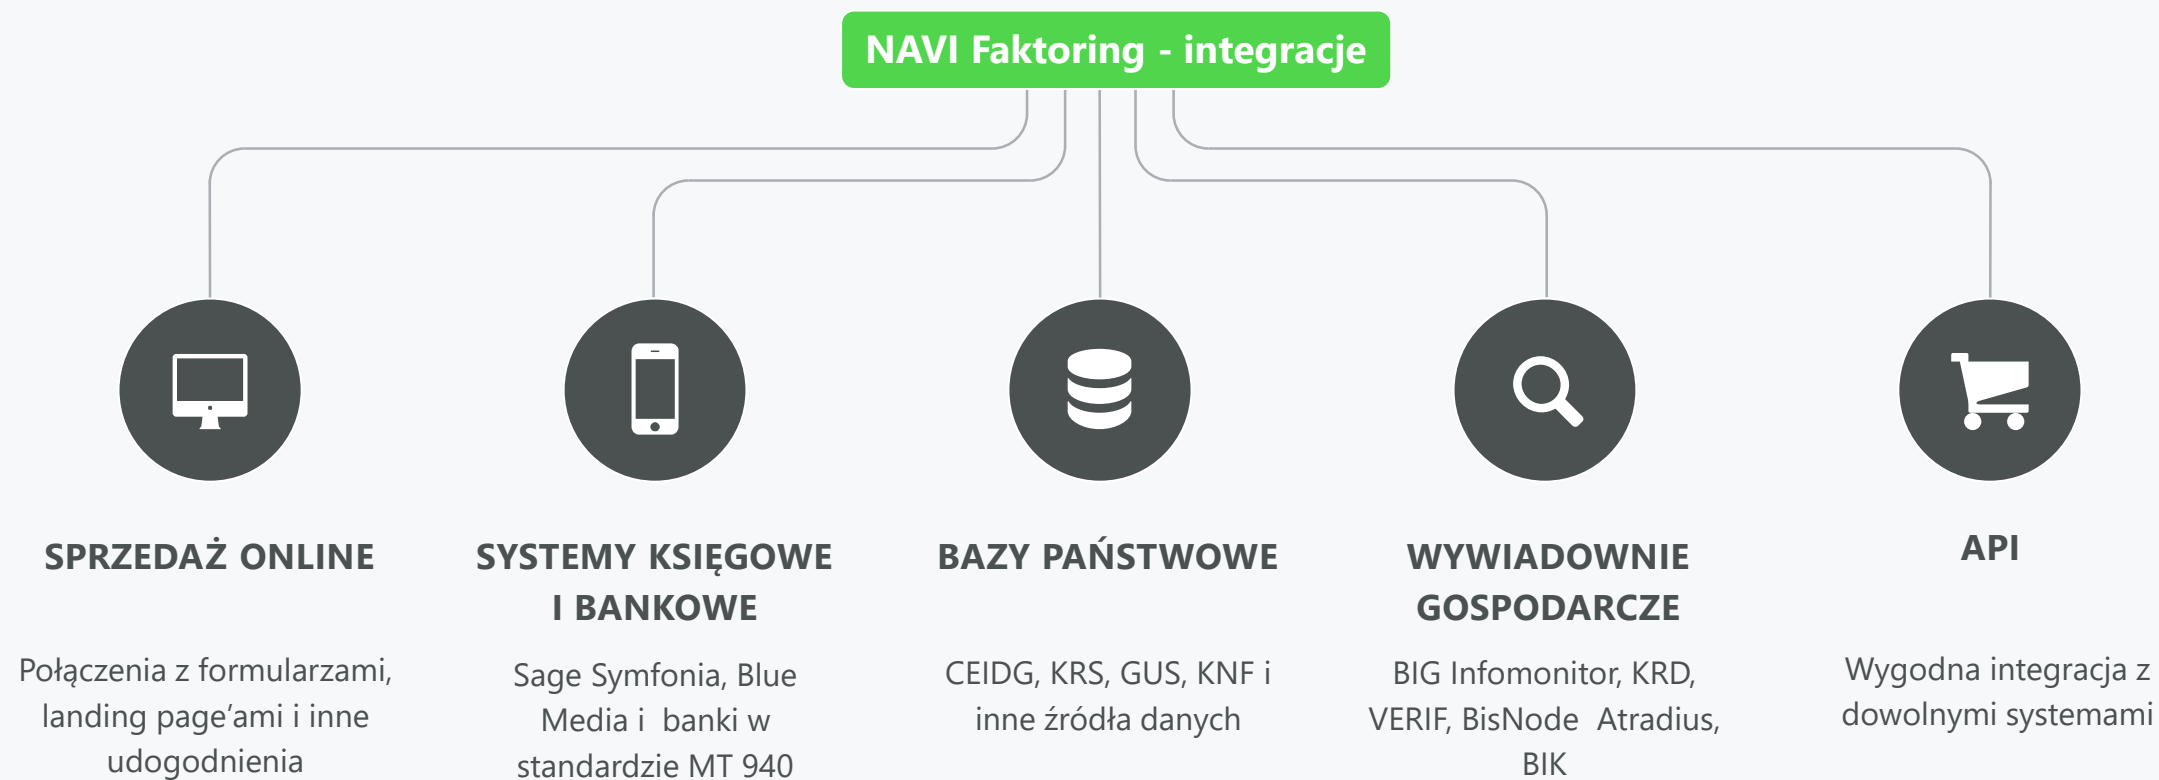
NAVI Faktoring - integracje

SPRZEDAŻ ONLINE

Połączenia z formularzami, landing page'ami i inne udogodnienia

SYSTEMY KSIĘGOWE I BANKOWE

Sage Symfonia, Blue Media i banki w standardzie MT 940

BAZY PAŃSTWOWE

CEIDG, KRS, GUS, KNF i inne źródła danych

WYWIADOWNIE GOSPODARCZE

BIG Infomonitor, KRD, VERIF, BisNode Atradius, BIK

API

Wygodna integracja z dowolnymi systemami